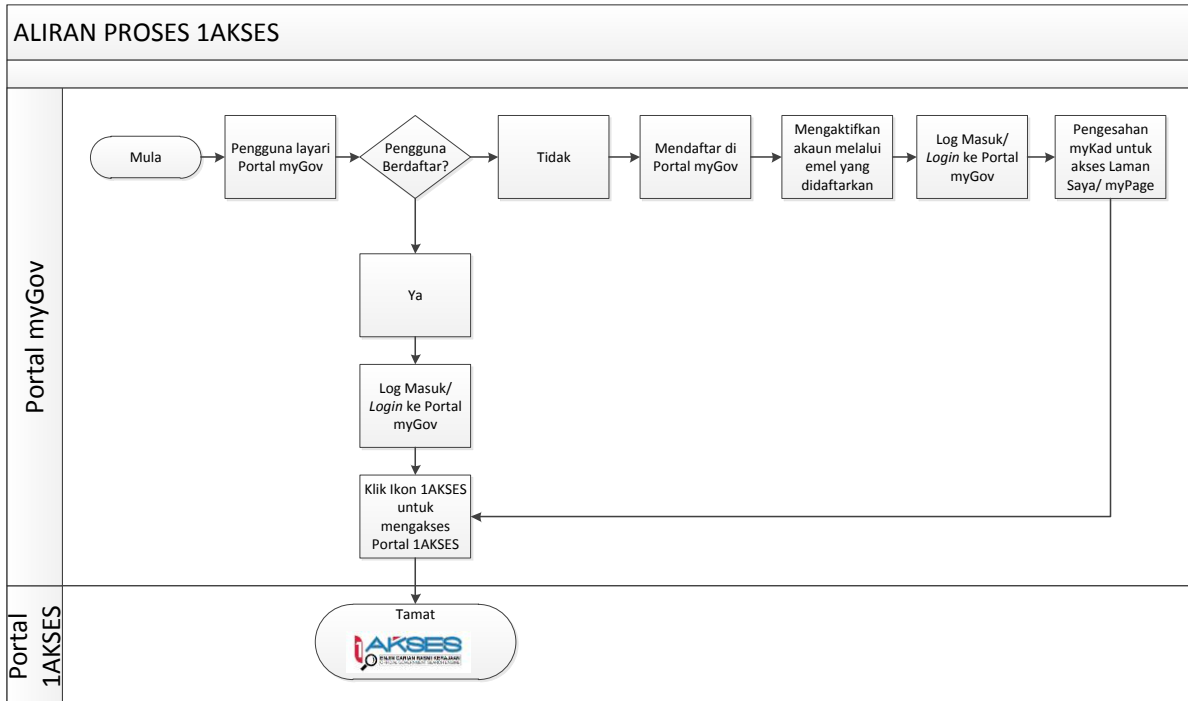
ALIRAN PROSES 1AKSES

Portal myGov

Mula

Pengguna layari Portal myGov

Pengguna Berdaftar?

Tidak

Mendaftar di Portal myGov

Mengaktifkan akaun melalui emel yang didaftarkan

Log Masuk/ *Login* ke Portal myGov

Pengesahan myKad untuk akses Laman Saya/ myPage

Ya

Log Masuk/ *Login* ke Portal myGov

Klik Ikon 1AKSES untuk mengakses Portal 1AKSES

Portal 1AKSES

Tamat

AKSES

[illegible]